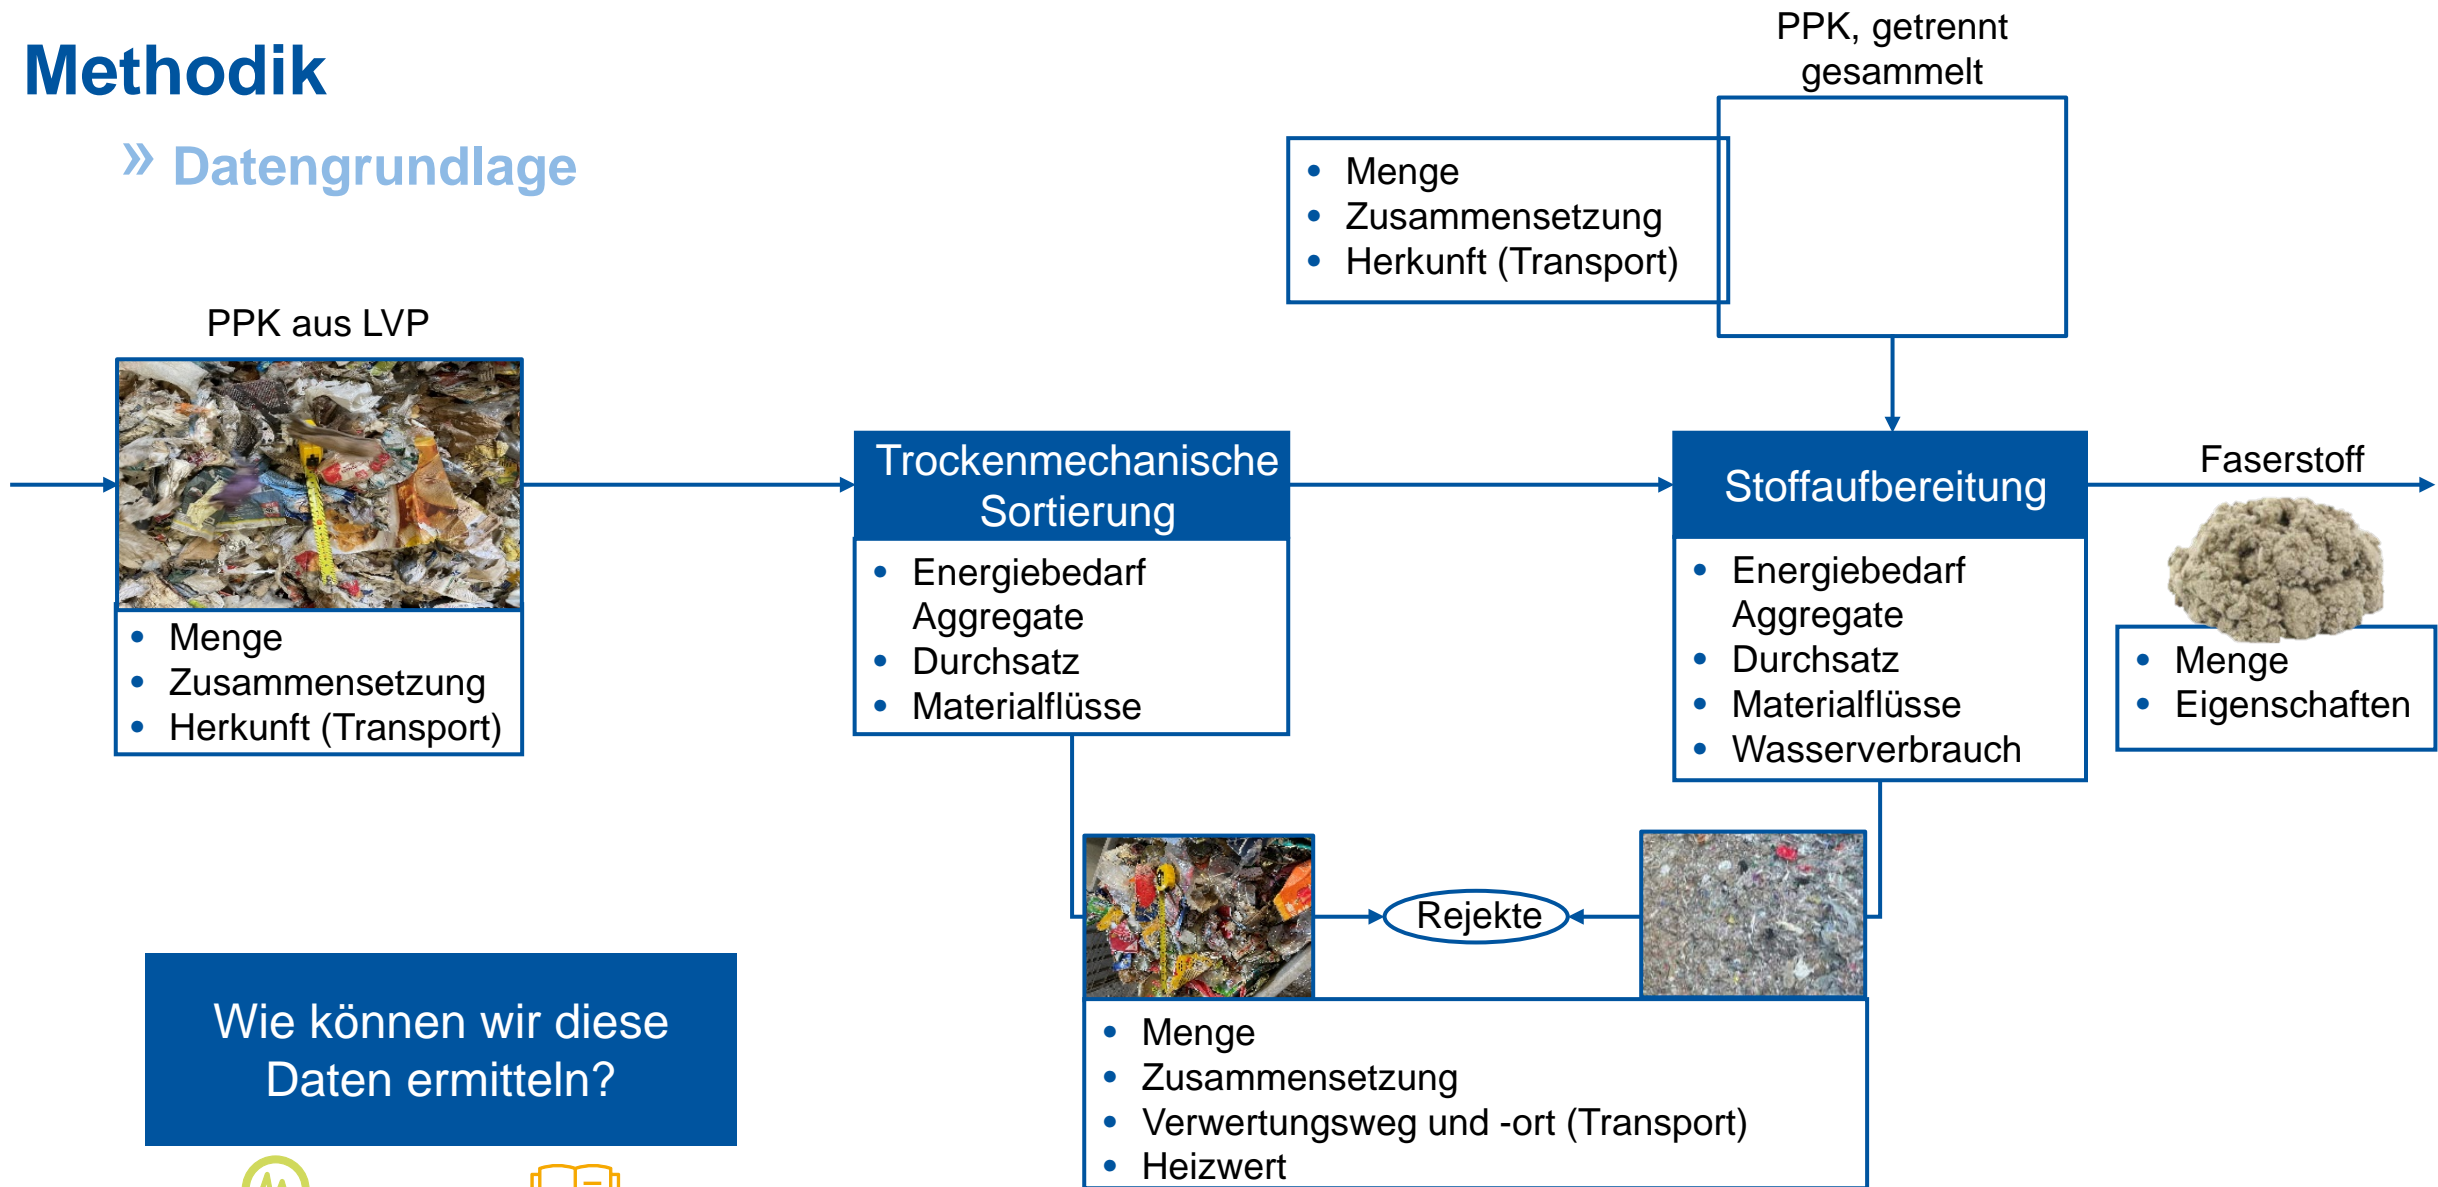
Methodik

» Datengrundlage

PPK, getrennt gesammelt

- Menge
- Zusammensetzung
- Herkunft (Transport)

PPK aus LVP

- Menge
- Zusammensetzung
- Herkunft (Transport)

Trockenmechanische Sortierung

- Energiebedarf Aggregate
- Durchsatz
- Materialflüsse

Stoffaufbereitung

- Energiebedarf Aggregate
- Durchsatz
- Materialflüsse
- Wasserverbrauch

Faserstoff

- Menge
- Eigenschaften

Rejekte

- Menge
- Zusammensetzung
- Verwertungsweg und -ort (Transport)
- Heizwert

Wie können wir diese Daten ermitteln?